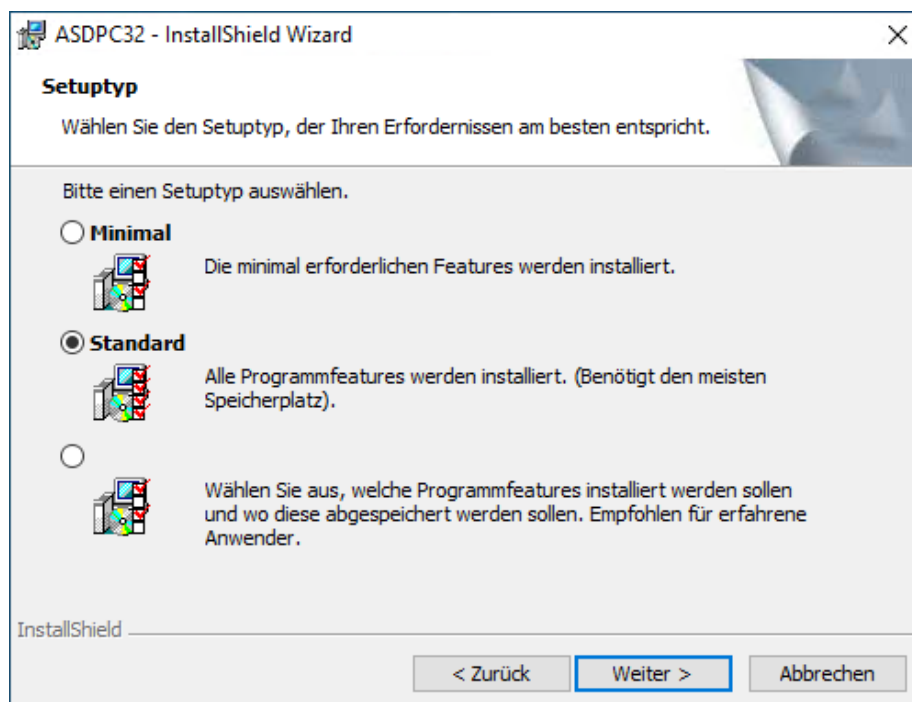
ASDPC32 - InstallShield Wizard

Setuptyp

Wählen Sie den Setuptyp, der Ihren Erfordernissen am besten entspricht.

Bitte einen Setuptyp auswählen.

Minimal

Die minimal erforderlichen Features werden installiert.

Standard

Alle Programmfeatures werden installiert. (Benötigt den meisten Speicherplatz).

Wählen Sie aus, welche Programmfeatures installiert werden sollen und wo diese abgespeichert werden sollen. Empfohlen für erfahrene Anwender.

InstallShield

< Zurück | Weiter > | Abbrechen